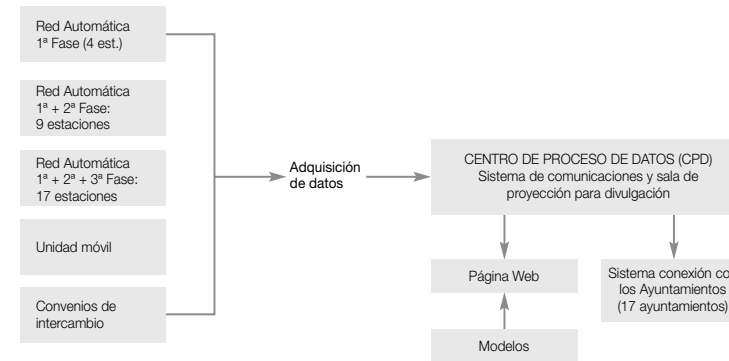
Red Automática
1ª Fase (4 est.)

Red Automática
1ª + 2ª Fase:
9 estaciones

Red Automática
1ª + 2ª + 3ª Fase:
17 estaciones

Unidad móvil

Convenios de
intercambio

Adquisición
de datos

CENTRO DE PROCESO DE DATOS (CPD)
Sistema de comunicaciones y sala de
proyección para divulgación

Página Web

Modelos

Sistema conexión co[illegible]
los Ayuntamientos
(17 ayuntamientos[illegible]